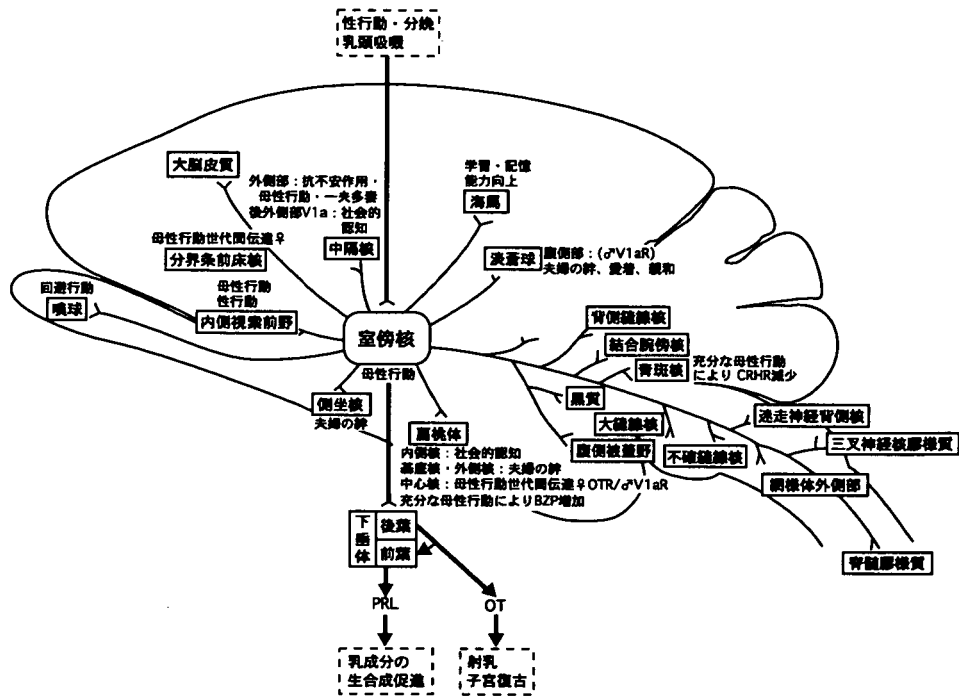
性行動・分娩
乳頭吸啜

大脳皮質

外側部：抗不安作用・母性行動・一夫多妻
後外側部V1a：社会的認知

学習・記憶能力向上
海馬

母性行動世代間伝達♀
分界条前床核

中隔核

嗅蓋球
腹側部：(♂V1aR)
夫婦の絆、愛着、親和

回避行動
嗅球

母性行動
性行動
内側視索前野

室傍核

背側縫線核
結合腕傍核
青斑核
充分な母性行動により CRHR減少

母性行動

側坐核
夫婦の絆

扁桃体
内側核：社会的認知
基底核・外側核：夫婦の絆
中心核：母性行動世代間伝達♀OTR/♂V1aR
充分な母性行動によりBZP増加

黒質
大縫線核
腹側被蓋野
不確縫線核
迷走神経背側核
三叉神経核膠様質
網様体外側部
脊髄膠様質

下垂体
後葉
前葉

PRL
OT

乳成分の生合成促進
射乳
子宮復古